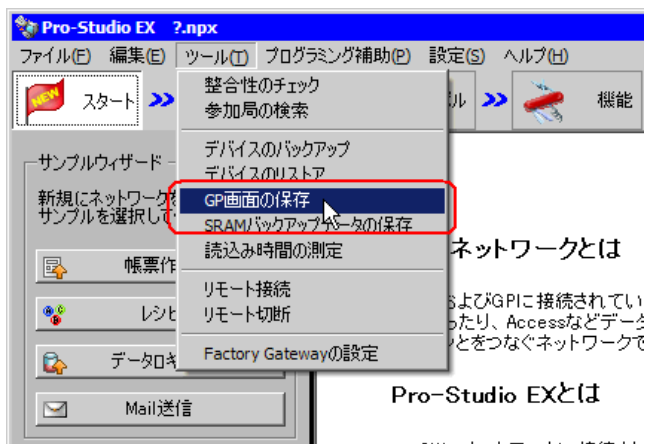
Pro-Studio EX ?.npx

ファイル(F) 編集(E) ツール(T) プログラミング補助(P) 設定(S) ヘルプ(H)

NEW スタート >> ル >> 機能

整合性のチェック
参加局の検索

デバイスのバックアップ
デバイスのリストア

GP画面の保存
SRAMバックアップデータの保存
読込み時間の測定

リモート接続
リモート切断

Factory Gatewayの設定

サンプルウィザード
新規にネットワークを
サンプルを選択して

帳票作
レシピ
データロギ
Mail送信

ネットワークとは

SおよびGPに接続されてい
ったり、Accessなどデータ
ソとをつなぐネットワークで

Pro-Studio EXとは